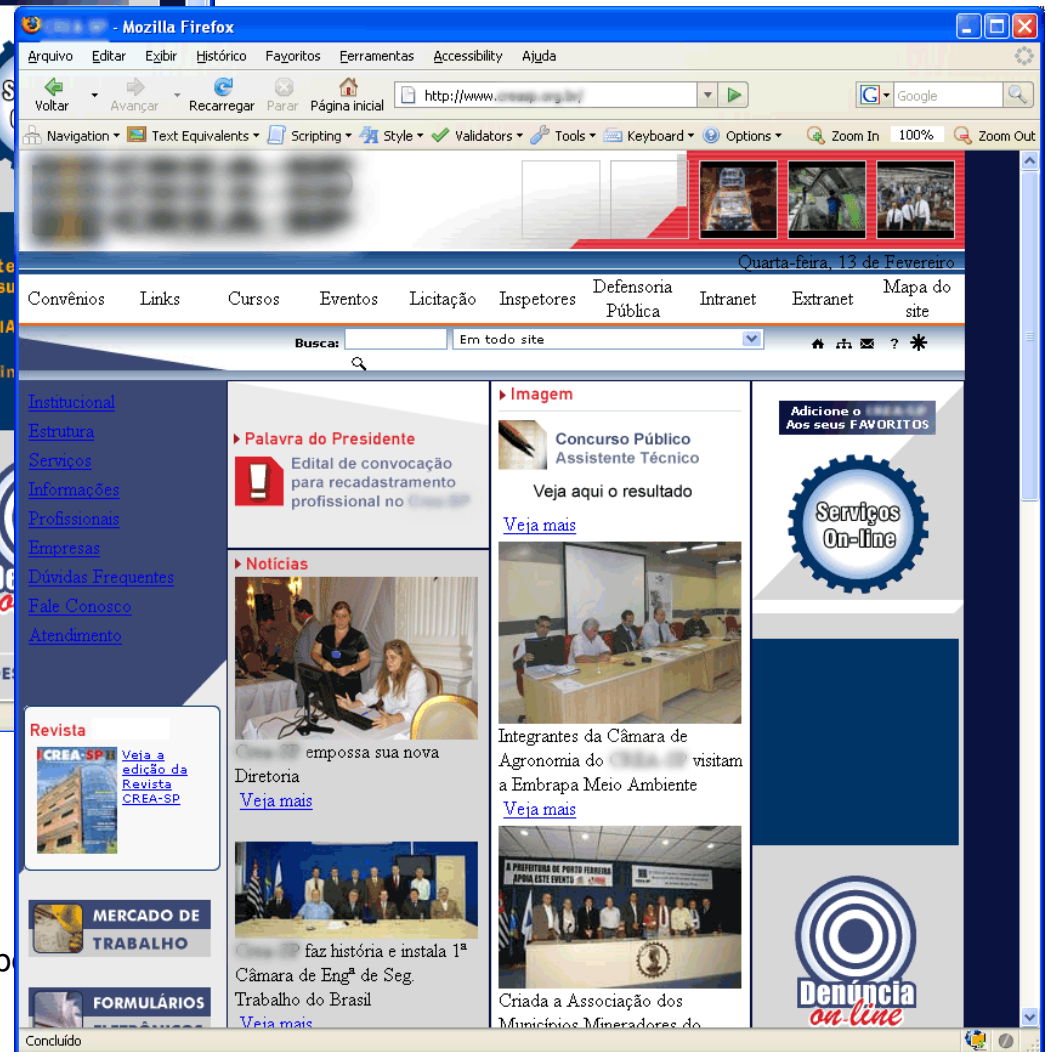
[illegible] - Mozilla Firefox

Arquivo Editar Exibir Histórico Favoritos Ferramentas Accessibility Ajuda

Voltar Avançar Recarregar Parar Página inicial http://www.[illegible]

Google

Navigation Text Equivalents Scripting Style Validators Tools Keyboard Options Zoom In 100% Zoom Out

Quarta-feira, 13 de Fevereiro

Convênios Links Cursos Eventos Licitação Inspetores Defensoria Pública Intranet Extranet Mapa do site

Busca: Em todo site

Institucional
Estrutura
Serviços
Informações
Profissionais
Empresas
Dúvidas Frequentes
Fale Conosco
Atendimento

Revista
CREA-SP
Veja a edição da Revista CREA-SP

MERCADO DE TRABALHO

FORMULÁRIOS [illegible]

Palavra do Presidente
Edital de convocação para recadastramento profissional no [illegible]

Notícias
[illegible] empossa sua nova Diretoria
Veja mais

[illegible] faz história e instala 1ª Câmara de Engª de Seg. Trabalho do Brasil
Veja mais

Imagem
Concurso Público
Assistente Técnico
Veja aqui o resultado
Veja mais

Integrantes da Câmara de Agronomia do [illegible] visitam a Embrapa Meio Ambiente
Veja mais

A PREFEITURA DE PORTO FERREIRA APOIA ESTE EVENTO

Criada a Associação dos Municípios Mineradores do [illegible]

Adicione o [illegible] Aos seus FAVORITOS

Serviços On-line

Denúncia on-line

Concluído